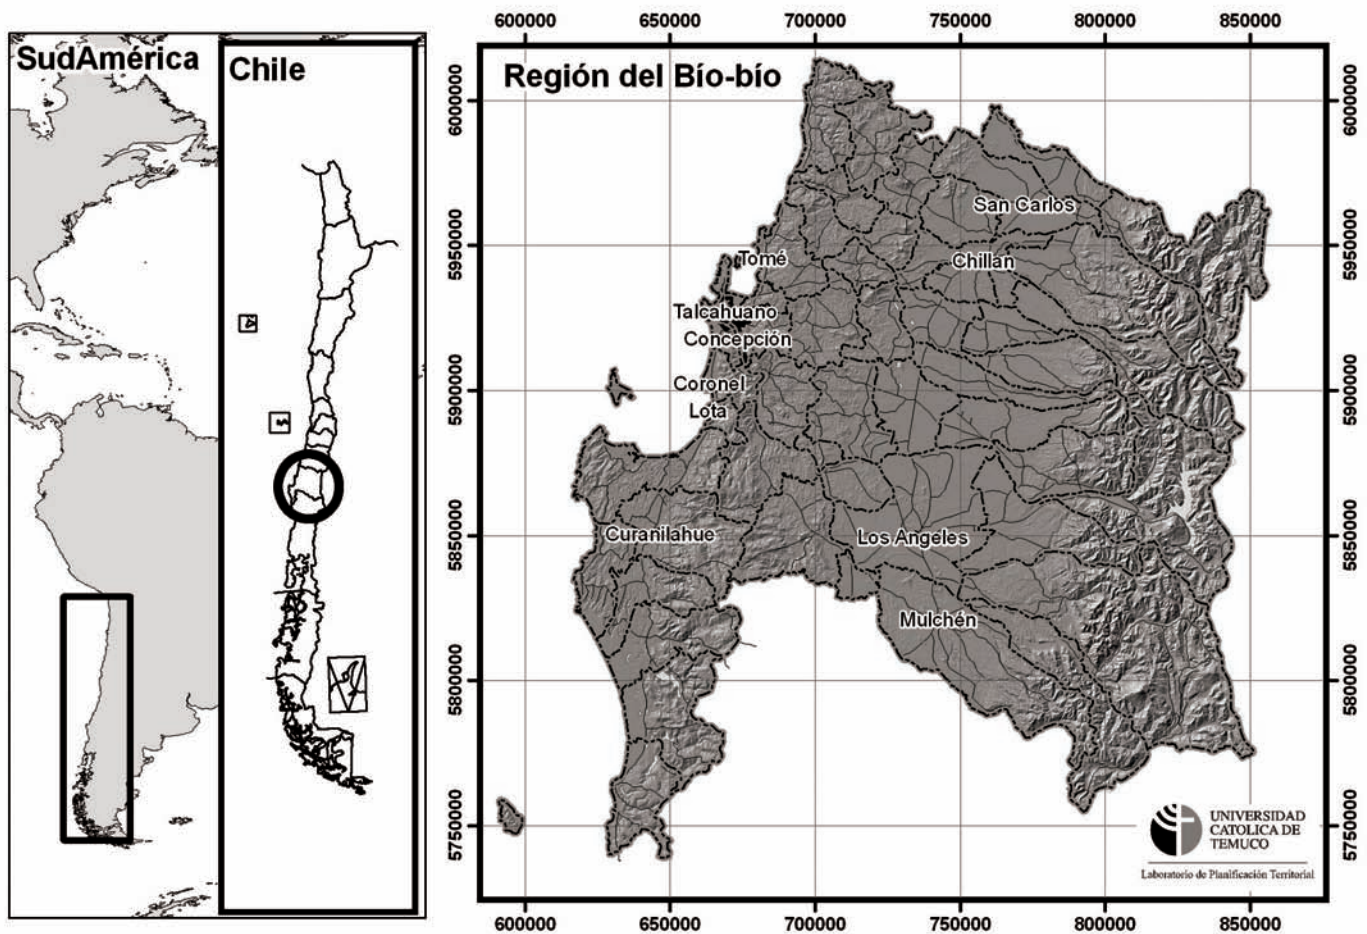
SudAmérica

Chile

600000 650000 700000 750000 800000 850000

Región del Bío-bío

6000000
5950000
5900000
5850000
5800000
5750000

San Carlos
Tomé
Chillan
Talcahuano
Concepción
Coronel
Lota
Curanilahue
Los Angeles
Mulchén

6000000
5950000
5900000
5850000
5800000
5750000

UNIVERSIDAD CATOLICA DE TEMUCO
Laboratorio de Planificación Territorial

600000 650000 700000 750000 800000 850000